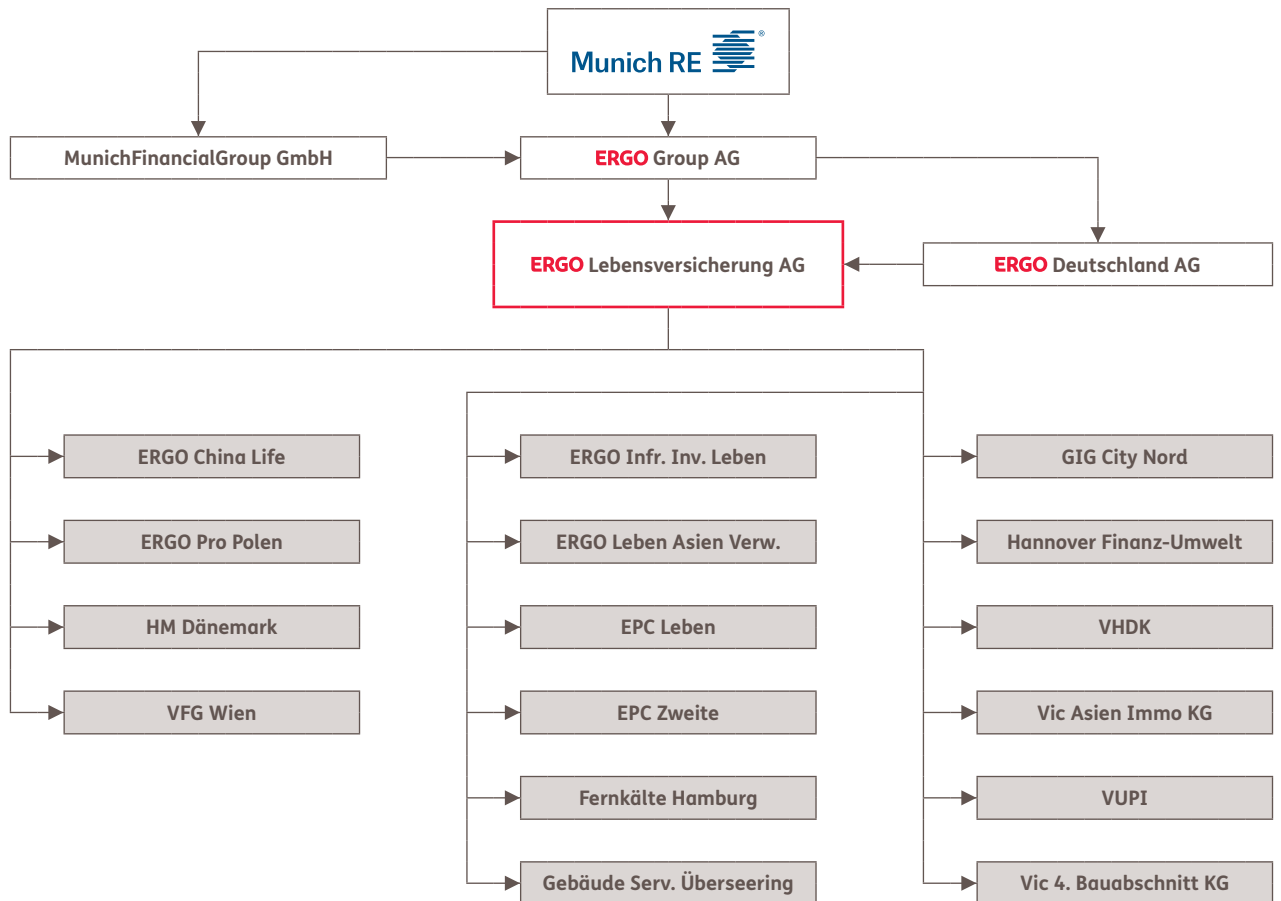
Munich RE ®

MunichFinancialGroup GmbH

ERGO Group AG

ERGO Lebensversicherung AG

ERGO Deutschland AG

ERGO China Life

ERGO Pro Polen

HM Dänemark

VFG Wien

ERGO Infr. Inv. Leben

ERGO Leben Asien Verw.

EPC Leben

EPC Zweite

Fernkälte Hamburg

Gebäude Serv. Überseering

GIG City Nord

Hannover Finanz-Umwelt

VHDK

Vic Asien Immo KG

VUPI

Vic 4. Bauabschnitt KG